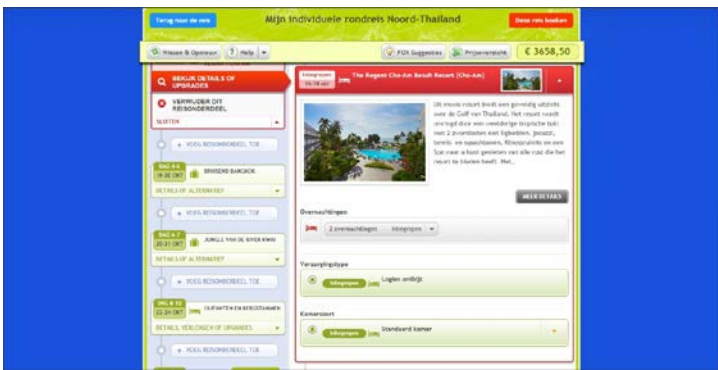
Terug naar de reis

Mijn individuele rondreis Noord-Thailand

Deze reis boeken

Wissen & Opnieuw

Help

POI Suggesties

Prijsoverzicht

€ 3658,50

BEKIJK DETAILS OF UPGRADES

VERWIJDER DIT REISONDERDEEL

SLUITEN

+ VOEG REISONDERDEEL TOE

DAG 4-6
19-20 OKT

BRUISEND BANGKOK

DETAILS OF ALTERNATIEF

+ VOEG REISONDERDEEL TOE

DAG 6-7
20-21 OKT

JUNGLE VAN DE RIVER KWAI

DETAILS OF ALTERNATIEF

+ VOEG REISONDERDEEL TOE

DAG 8-10
22-24 OKT

OLIFANTEN EN REGENWOUD

DETAILS, VERLENGEN OF UPGRADES

+ VOEG REISONDERDEEL TOE

Inbegrepen
19-24 okt

The Regent Cha-Am Beach Resort (Cha-Am)

Dit mooie resort biedt een geweldig uitzicht over de Golf van Thailand. Het resort wordt omringd door een weelderige tropische tuin met 2 zwembaden met ligbedden, jacuzzi, tennis- en squashbanen, fitnessruimte en een Spa waar u kunt genieten van alle rust die het resort te bieden heeft. Met...

MEER DETAILS

Overnachtingen

2 overnachtingen    Inbegrepen

Verzorgingstype

Inbegrepen    Logies ontbijt

Kamersoort

Inbegrepen    Standaard kamer